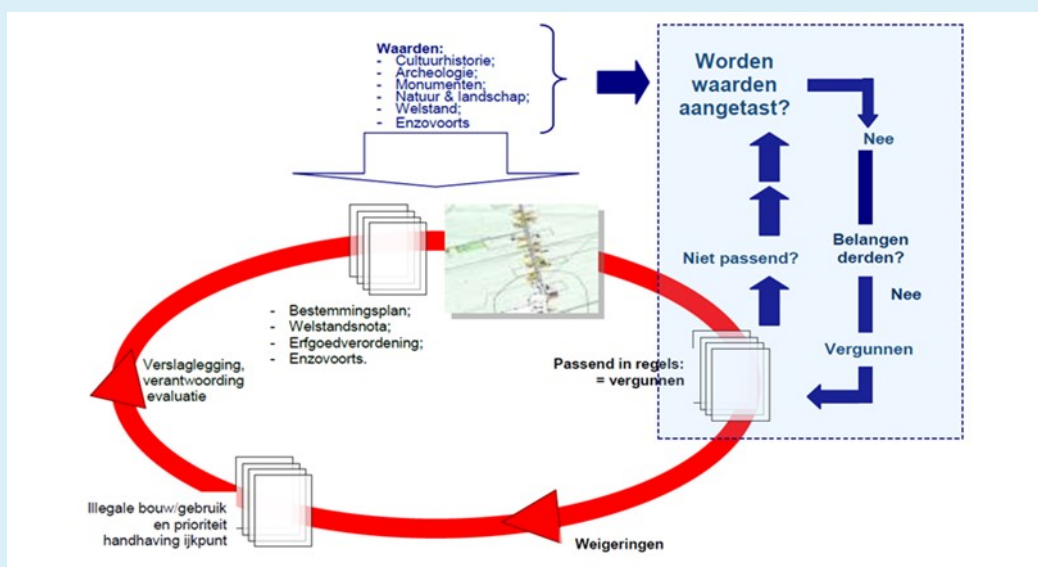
Waarden:
- Cultuurhistorie;
- Archeologie;
- Monumenten;
- Natuur & landschap;
- Welstand;
- Enzovoorts

Worden waarden aangetast?

Nee

Belangen derden?

Nee

Vergunnen

Niet passend?

- Bestemmingsplan;
- Welstandsnota;
- Erfgoedverordening;
- Enzovoorts.

Passend in regels: = vergunnen

Verslaglegging, verantwoording evaluatie

Illegale bouw/gebruik en prioriteit handhaving ijkpunt

Weigeringen